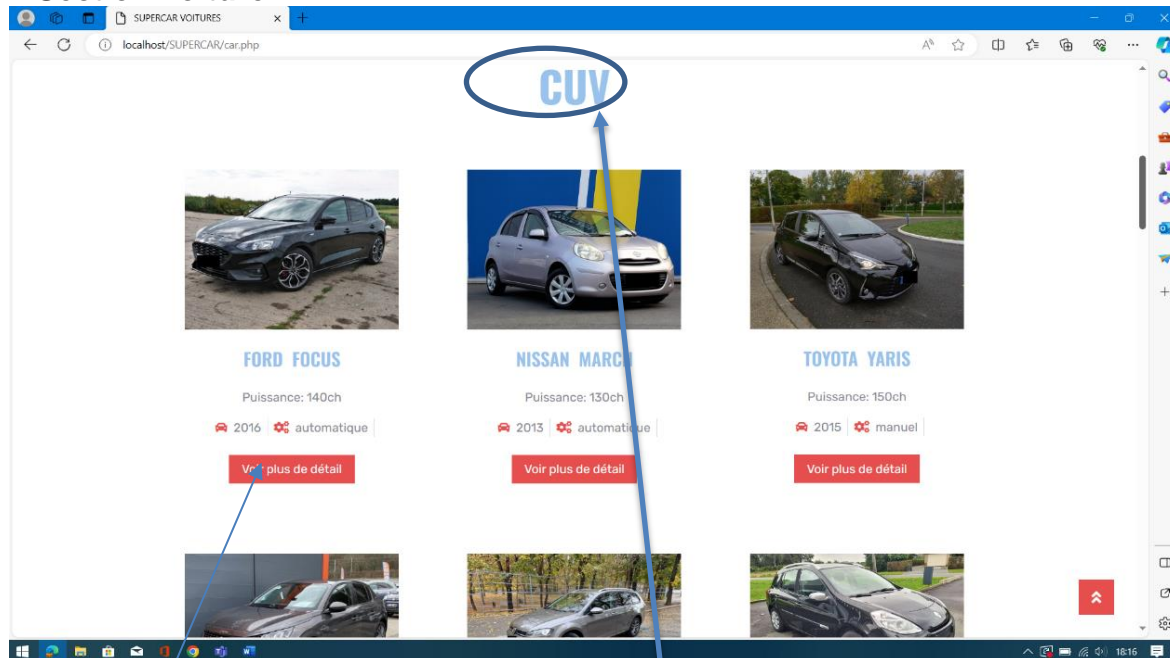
SUPERCAR VOITURES

localhost/SUPERCAR/car.php

CUV

FORD FOCUS

Puissance: 140ch

2016 | automatique

Voir plus de détail

NISSAN MARCH

Puissance: 130ch

2013 | automatique

Voir plus de détail

TOYOTA YARIS

Puissance: 150ch

2015 | manuel

Voir plus de détail

18:16